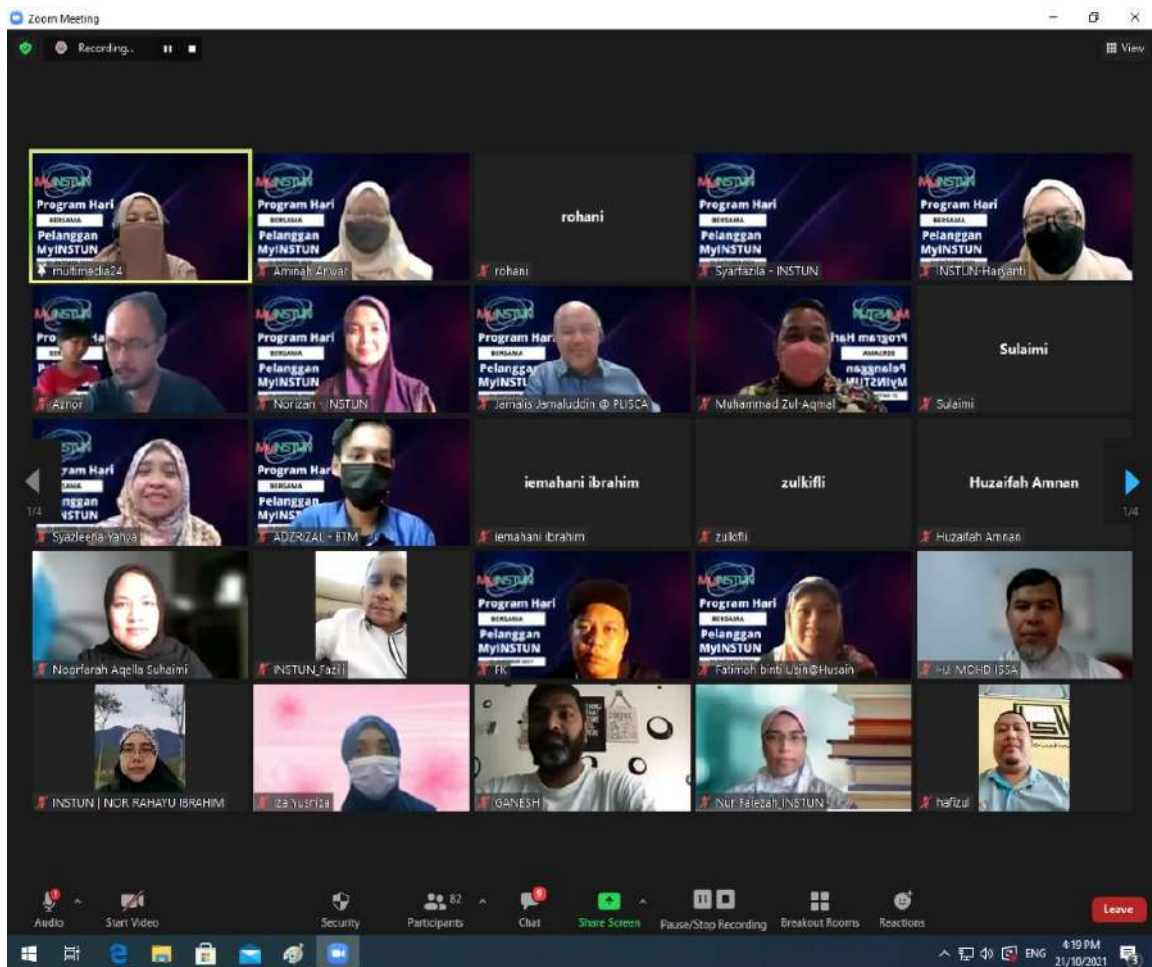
Zoom Meeting

Recording...

View

MyINSTUN Program Hari BERSAMA Pelanggan MyINSTUN
multimedia24

MyINSTUN Program Hari BERSAMA Pelanggan MyINSTUN
Aminah Anwar

rohani
rohani

MyINSTUN Program Hari BERSAMA Pelanggan MyINSTUN
Syarfazila - INSTUN

MyINSTUN Program Hari BERSAMA Pelanggan MyINSTUN
INSTUN-Haryanti

Azrior

Program Hari BERSAMA Pelanggan MyINSTUN
Norizan - INSTUN

Program Hari BERSAMA Pelanggan MyINSTU
Jemalis Jamaluddin @ PLISCA

Program Hari BERSAMA Pelanggan MyINSTUN
Muhammad Zul Aqmal

Sulaimi
Sulaimi

1/4

Program Hari Pelanggan INSTUN
Syazleena Yahya

Program Hari BERSAMA Pelanggan MyINST
ADZRIZAL - ETM

iemahani ibrahim
iemahani ibrahim

zulkifli
zulkifli

Huzaifah Amnan
Huzaifah Amnan

1/4

Noorfarah Aqeila Suhaimi

INSTUN_Fazli

MyINSTUN Program Hari BERSAMA Pelanggan MyINSTUN
FK

MyINSTUN Program Hari BERSAMA Pelanggan MyINSTUN
Fatimah binti Uzin@Husain

HJ. MOHD ISSA

INSTUN | NOR RAHAYU IBRAHIM

Iza Yusriza

GANESH

Nur Faiezah INSTUN

hafizul

Audio
Start Video
Security
82
Participants
Chat
Share Screen
Pause/Stop Recording
Breakout Rooms
Reactions
Leave

ENG 4:19 PM 21/10/2021